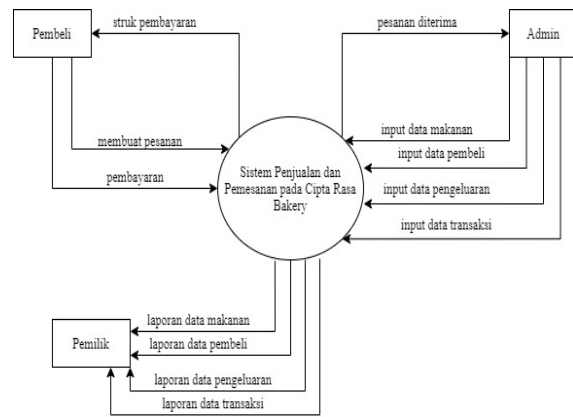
Pembeli

struk pembayaran

pesanan diterima

Admin

membuat pesanan

input data makanan

input data pembeli

pembayaran

Sistem Penjualan dan Pemesanan pada Cipta Rasa Bakery

input data pengeluaran

input data transaksi

laporan data makanan

Pemilik

laporan data pembeli

laporan data pengeluaran

laporan data transaksi